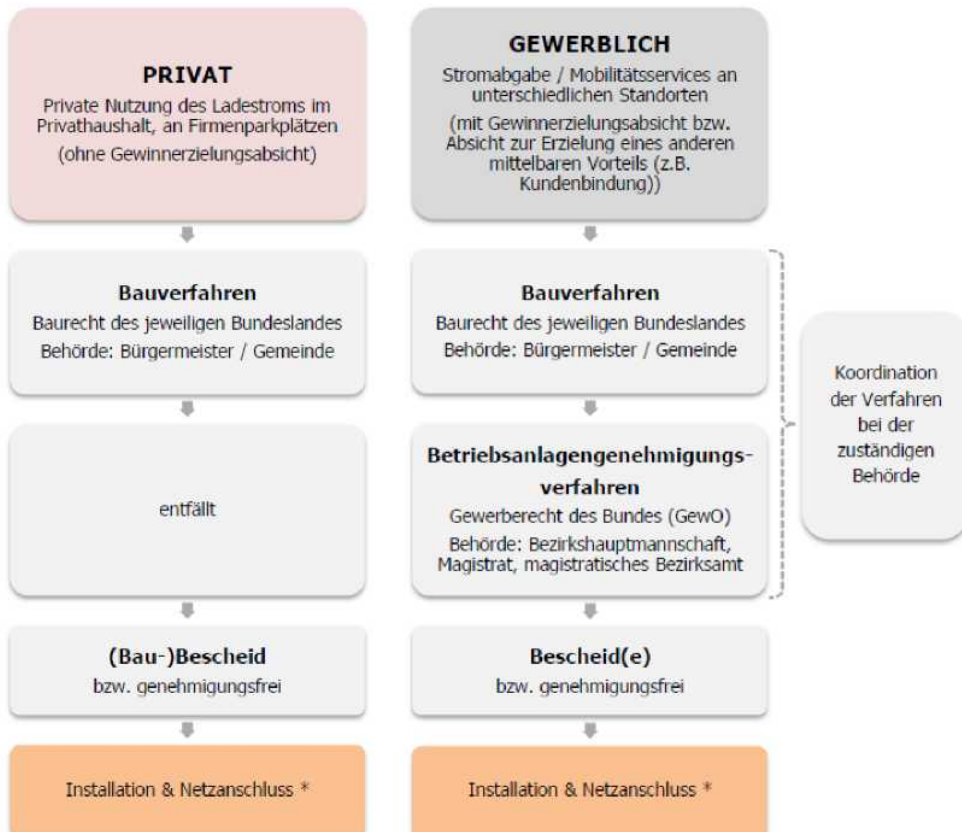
PRIVAT
Private Nutzung des Ladestroms im Privathaushalt, an Firmenparkplätzen
(ohne Gewinnerzielungsabsicht)

GEWERBLICH
Stromabgabe / Mobilitätsservices an unterschiedlichen Standorten
(mit Gewinnerzielungsabsicht bzw. Absicht zur Erzielung eines anderen mittelbaren Vorteils (z.B. Kundenbindung))

Bauverfahren
Baurecht des jeweiligen Bundeslandes
Behörde: Bürgermeister / Gemeinde

Bauverfahren
Baurecht des jeweiligen Bundeslandes
Behörde: Bürgermeister / Gemeinde

Koordination der Verfahren bei der zuständigen Behörde

entfällt

Betriebsanlagengenehmigungsverfahren
Gewerberecht des Bundes (GewO)
Behörde: Bezirkshauptmannschaft, Magistrat, magistratisches Bezirksamt

(Bau-)Bescheid
bzw. genehmigungsfrei

Bescheid(e)
bzw. genehmigungsfrei

Installation & Netzanschluss *

Installation & Netzanschluss *